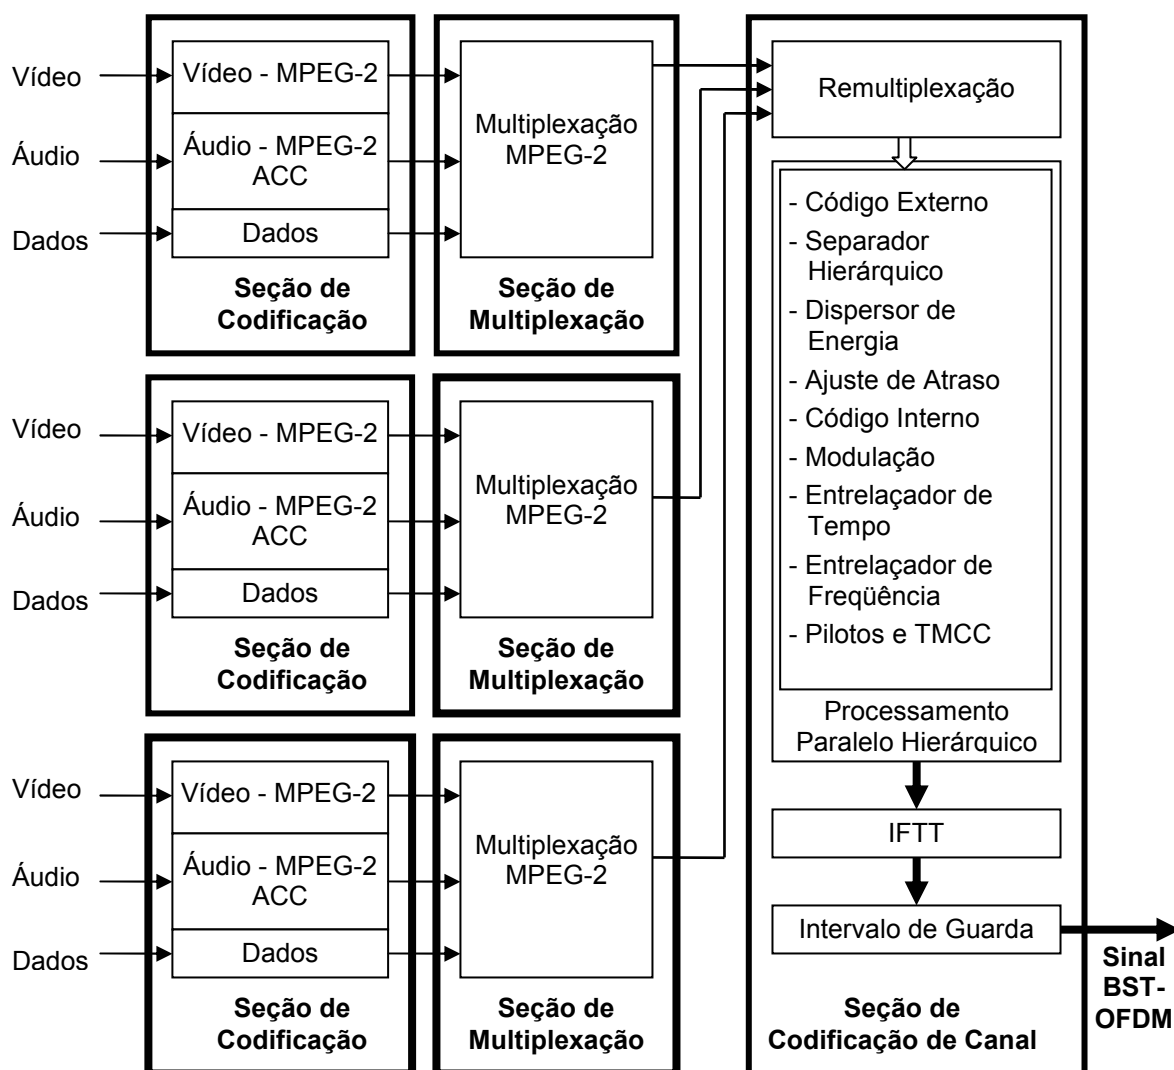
Vídeo
Áudio
Dados

Vídeo - MPEG-2
Áudio - MPEG-2 ACC
Dados
Seção de Codificação

Multiplexação MPEG-2
Seção de Multiplexação

Vídeo
Áudio
Dados

Vídeo - MPEG-2
Áudio - MPEG-2 ACC
Dados
Seção de Codificação

Multiplexação MPEG-2
Seção de Multiplexação

Vídeo
Áudio
Dados

Vídeo - MPEG-2
Áudio - MPEG-2 ACC
Dados
Seção de Codificação

Multiplexação MPEG-2
Seção de Multiplexação

Remultiplexação

- Código Externo
- Separador Hierárquico
- Dispersor de Energia
- Ajuste de Atraso
- Código Interno
- Modulação
- Entrelaçador de Tempo
- Entrelaçador de Freqüência
- Pilotos e TMCC

Processamento Paralelo Hierárquico

IFTT

Intervalo de Guarda

Seção de Codificação de Canal

Sinal BST-OFDM